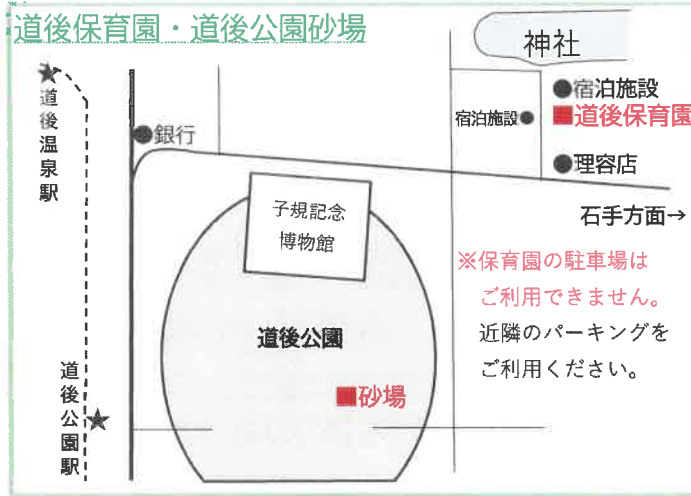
道後保育園・道後公園砂場

神社

●宿泊施設
■道後保育園

宿泊施設●

●理容店

●銀行

道後温泉駅

石手方面→

子規記念博物館

※保育園の駐車場はご利用できません。
近隣のパーキングをご利用ください。

道後公園

■砂場

道後公園駅